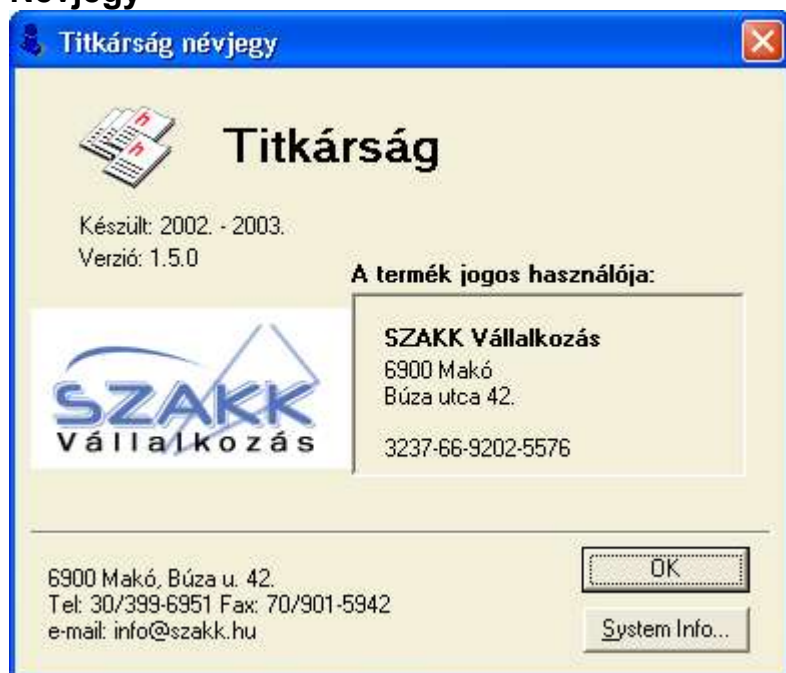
Névjegy

Titkárság névjegy

Titkárság

Készült: 2002. - 2003.
Verzió: 1.5.0

A termék jogos használója:

SZAKK
Vállalkozás

SZAKK Vállalkozás
6900 Makó
Búza utca 42.

3237-66-9202-5576

6900 Makó, Búza u. 42.
Tel: 30/399-6951 Fax: 70/901-5942
e-mail: info@szakk.hu

OK

System Info...